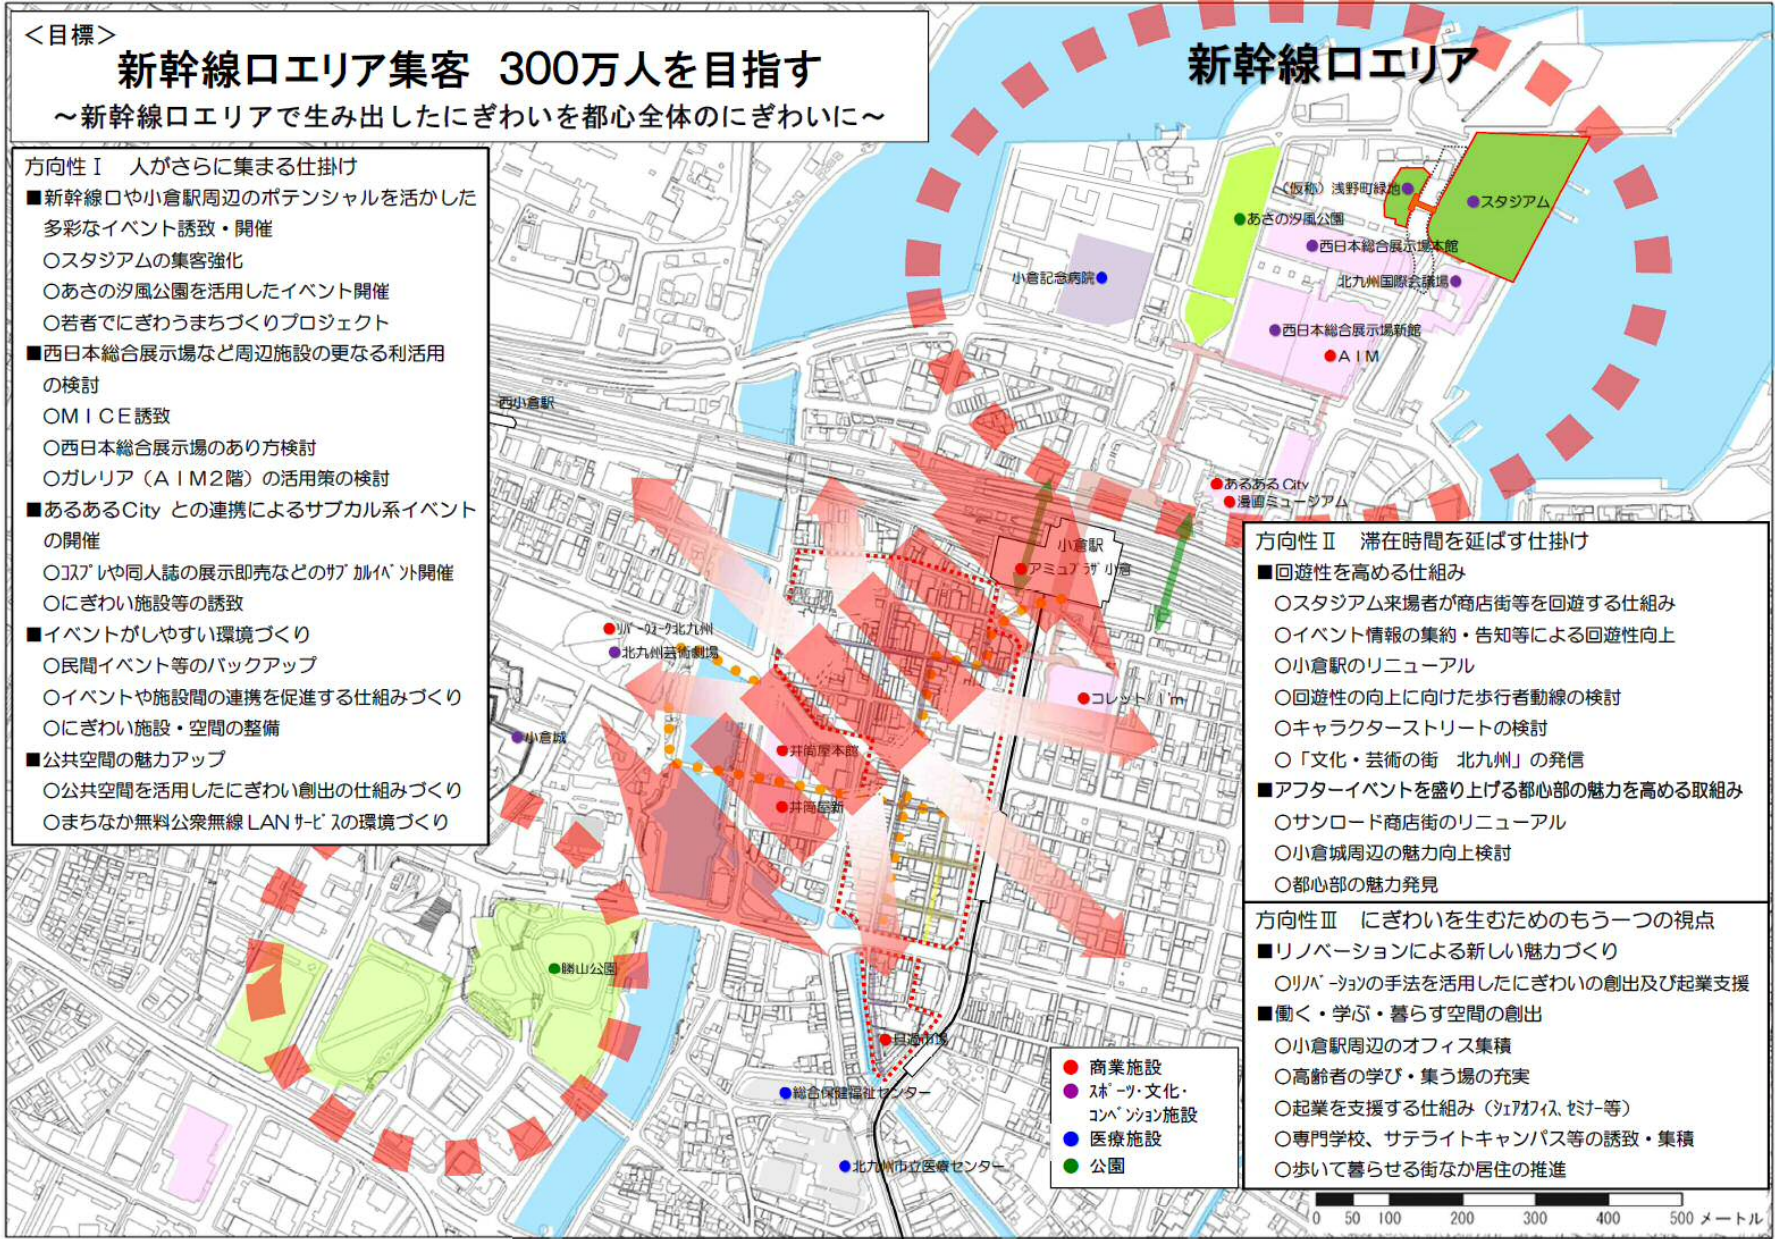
＜目標＞
新幹線口エリア集客　300万人を目指す
～新幹線口エリアで生み出したにぎわいを都心全体のにぎわいに～

新幹線口エリア

方向性Ⅰ　人がさらに集まる仕掛け
■新幹線口や小倉駅周辺のポテンシャルを活かした多彩なイベント誘致・開催
○スタジアムの集客強化
○あさの汐風公園を活用したイベント開催
○若者でにぎわうまちづくりプロジェクト
■西日本総合展示場など周辺施設の更なる利活用の検討
○ＭＩＣＥ誘致
○西日本総合展示場のあり方検討
○ガレリア（ＡＩＭ２階）の活用策の検討
■あるあるCity との連携によるサブカル系イベントの開催
○コスプレや同人誌の展示即売などのサブカルイベント開催
○にぎわい施設等の誘致
■イベントがしやすい環境づくり
○民間イベント等のバックアップ
○イベントや施設間の連携を促進する仕組みづくり
○にぎわい施設・空間の整備
■公共空間の魅力アップ
○公共空間を活用したにぎわい創出の仕組みづくり
○まちなか無料公衆無線LANサービスの環境づくり

（仮称）浅野町緑地
スタジアム
あさの汐風公園
西日本総合展示場本館
小倉記念病院
北九州国際会議場
西日本総合展示場新館
ＡＩＭ
西小倉駅
あるあるCity
漫画ミュージアム
小倉駅
アミュプラザ小倉
リバーウォーク北九州
北九州芸術劇場
コレット・I'm
小倉城
井筒屋本館
井筒屋新
勝山公園
旦過市場
総合保健福祉センター
北九州市立医療センター

方向性Ⅱ　滞在時間を延ばす仕掛け
■回遊性を高める仕組み
○スタジアム来場者が商店街等を回遊する仕組み
○イベント情報の集約・告知等による回遊性向上
○小倉駅のリニューアル
○回遊性の向上に向けた歩行者動線の検討
○キャラクターストリートの検討
○「文化・芸術の街　北九州」の発信
■アフターイベントを盛り上げる都心部の魅力を高める取組み
○サンロード商店街のリニューアル
○小倉城周辺の魅力向上検討
○都心部の魅力発見

方向性Ⅲ　にぎわいを生むためのもう一つの視点
■リノベーションによる新しい魅力づくり
○リノベーションの手法を活用したにぎわいの創出及び起業支援
■働く・学ぶ・暮らす空間の創出
○小倉駅周辺のオフィス集積
○高齢者の学び・集う場の充実
○起業を支援する仕組み（シェアオフィス、セミナー等）
○専門学校、サテライトキャンパス等の誘致・集積
○歩いて暮らせる街なか居住の推進

商業施設
スポーツ・文化・コンベンション施設
医療施設
公園

0　50　100　200　300　400　500 メートル